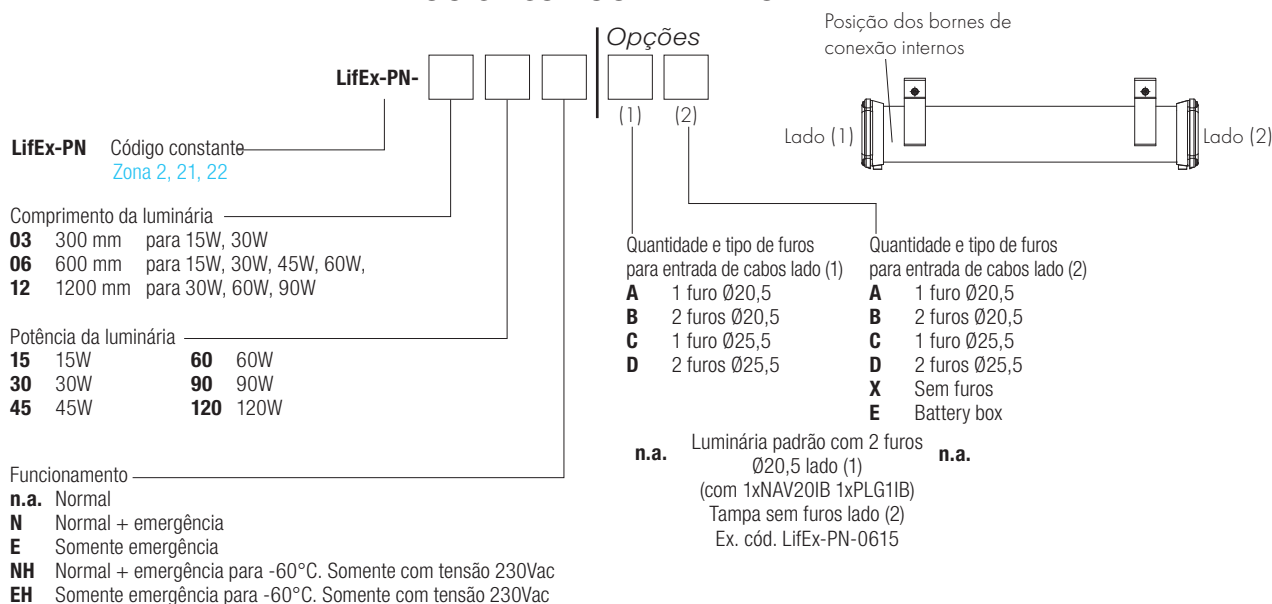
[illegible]

Posição dos bornes de conexão internos

Lado (1)

Lado (2)

LifEx-PN-

Opções

(1) (2)

LifEx-PN Código constante
Zona 2, 21, 22

Comprimento da luminária
**03** 300 mm para 15W, 30W
**06** 600 mm para 15W, 30W, 45W, 60W,
**12** 1200 mm para 30W, 60W, 90W

Potência da luminária
**15** 15W **60** 60W
**30** 30W **90** 90W
**45** 45W **120** 120W

Funcionamento
**n.a.** Normal
**N** Normal + emergência
**E** Somente emergência
**NH** Normal + emergência para -60°C. Somente com tensão 230Vac
**EH** Somente emergência para -60°C. Somente com tensão 230Vac

Quantidade e tipo de furos para entrada de cabos lado (1)
**A** 1 furo Ø20,5
**B** 2 furos Ø20,5
**C** 1 furo Ø25,5
**D** 2 furos Ø25,5

Quantidade e tipo de furos para entrada de cabos lado (2)
**A** 1 furo Ø20,5
**B** 2 furos Ø20,5
**C** 1 furo Ø25,5
**D** 2 furos Ø25,5
**X** Sem furos
**E** Battery box

**n.a.** Luminária padrão com 2 furos Ø20,5 lado (1) (com 1xNAV20IB 1xPLG1IB) Tampa sem furos lado (2) Ex. cód. LifEx-PN-0615 **n.a.**